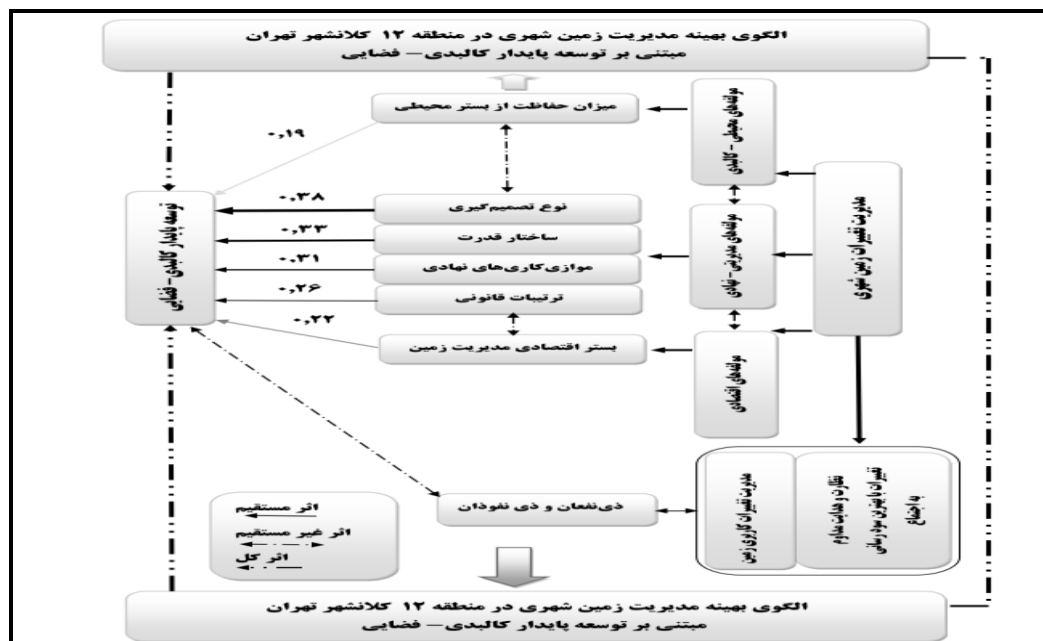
الگوی بهینه مدیریت زمین شهری در منطقه ۱۲ کلانشهر تهران
مبتنی بر توسعه پایدار کالبدی – فضایی

میزان حفاظت از بستر محیطی

مؤلفه‌های محیطی – کالبدی

مدیریت تغییرات زمین شهری

۰,۱۹

توسعه پایدار کالبدی – فضایی

۰,۳۸
نوع تصمیم‌گیری

۰,۳۳
ساختار قدرت

۰,۳۱
موازی‌کاری‌های نهادی

۰,۲۶
ترتیبات قانونی

مؤلفه‌های مدیریتی – نهادی

۰,۲۲
بستر اقتصادی مدیریت زمین

مؤلفه‌های اقتصادی

ذی‌نفعان و ذی نفوذان

مدیریت تغییرات کاربری زمین

نظارت و هدایت مداوم تغییرات با تبیین سود رسانی به اجتماع

اثر مستقیم
اثر غیر مستقیم
اثر کل

الگوی بهینه مدیریت زمین شهری در منطقه ۱۲ کلانشهر تهران
مبتنی بر توسعه پایدار کالبدی – فضایی